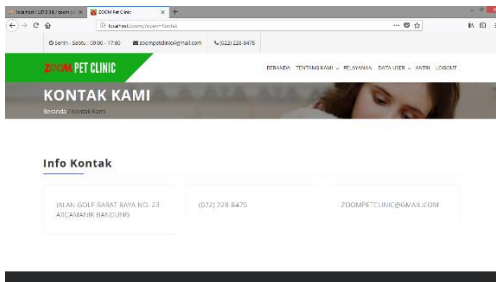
localhost / 127.0.0.1 / zoom | x ZOOM Pet Clinic x +

localhost/zoom/?zoom=kontak

Senin - Sabtu : 09:00 - 17:00 zoompetclinic@gmail.com (022) 228 8475

ZOOM PET CLINIC

BERANDA TENTANG KAMI PELAYANAN DATA USER ANTRI LOGOUT

KONTAK KAMI

Beranda / Kontak Kami

Info Kontak

JALAN GOLF BARAT RAYA NO. 23 ARCAMANIK BANDUNG

(022) 228 8475

ZOOMPETCLINIC@GMAIL.COM